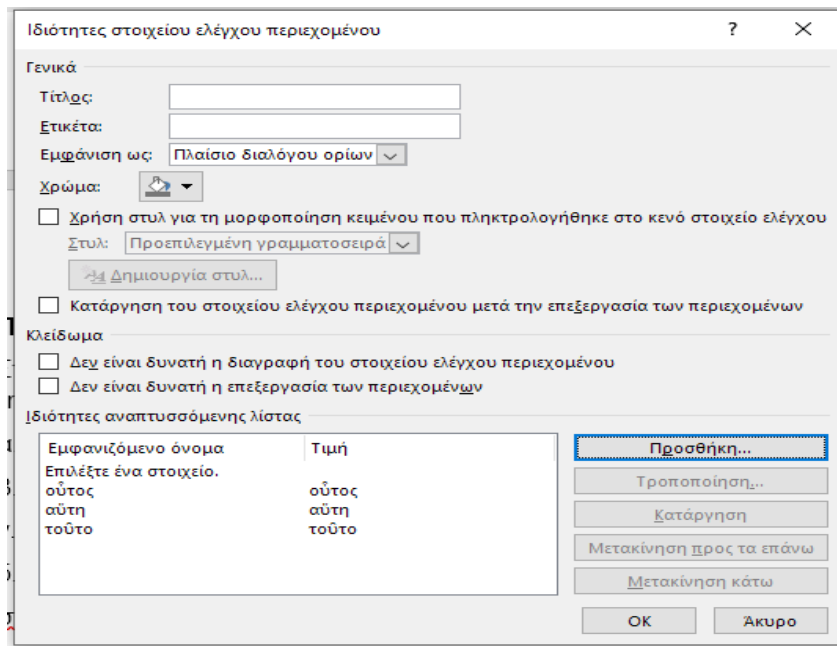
Ιδιότητες στοιχείου ελέγχου περιεχομένου ? ✕

Γενικά

Τίτλος:

Ετικέτα:

Εμφάνιση ως: Πλαίσιο διαλόγου ορίων

Χρώμα:

Χρήση στυλ για τη μορφοποίηση κειμένου που πληκτρολογήθηκε στο κενό στοιχείο ελέγχου

Στυλ: Προεπιλεγμένη γραμματοσειρά

Δημιουργία στυλ...

Κατάργηση του στοιχείου ελέγχου περιεχομένου μετά την επεξεργασία των περιεχομένων

Κλείδωμα

Δεν είναι δυνατή η διαγραφή του στοιχείου ελέγχου περιεχομένου

Δεν είναι δυνατή η επεξεργασία των περιεχομένων

Ιδιότητες αναπτυσσόμενης λίστας

| Εμφανιζόμενο όνομα | Τιμή |
|---|---|
| Επιλέξτε ένα στοιχείο. | |
| οὗτος | οὗτος |
| αὕτη | αὕτη |
| τοῦτο | τοῦτο |

Προσθήκη...

Τροποποίηση...

Κατάργηση

Μετακίνηση προς τα επάνω

Μετακίνηση κάτω

OK

Άκυρο